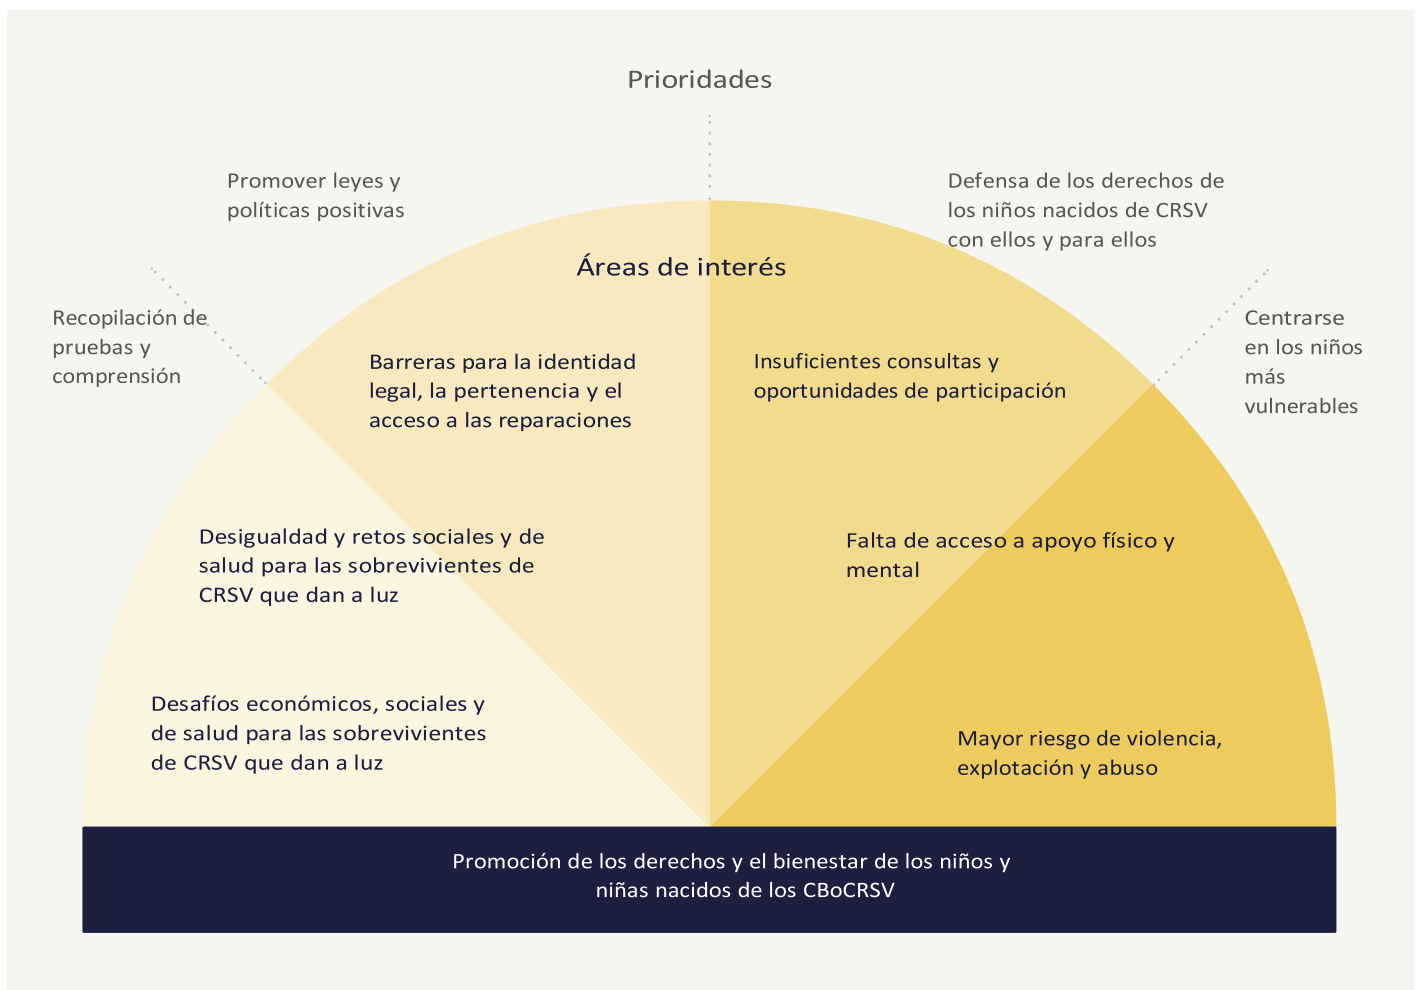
Prioridades

Promover leyes y políticas positivas

Defensa de los derechos de los niños nacidos de CRSV con ellos y para ellos

Recopilación de pruebas y comprensión

Centrarse en los niños más vulnerables

Áreas de interés

Barreras para la identidad legal, la pertenencia y el acceso a las reparaciones

Insuficientes consultas y oportunidades de participación

Desigualdad y retos sociales y de salud para las sobrevivientes de CRSV que dan a luz

Falta de acceso a apoyo físico y mental

Desafíos económicos, sociales y de salud para las sobrevivientes de CRSV que dan a luz

Mayor riesgo de violencia, explotación y abuso

Promoción de los derechos y el bienestar de los niños y niñas nacidos de los CBoCRSV